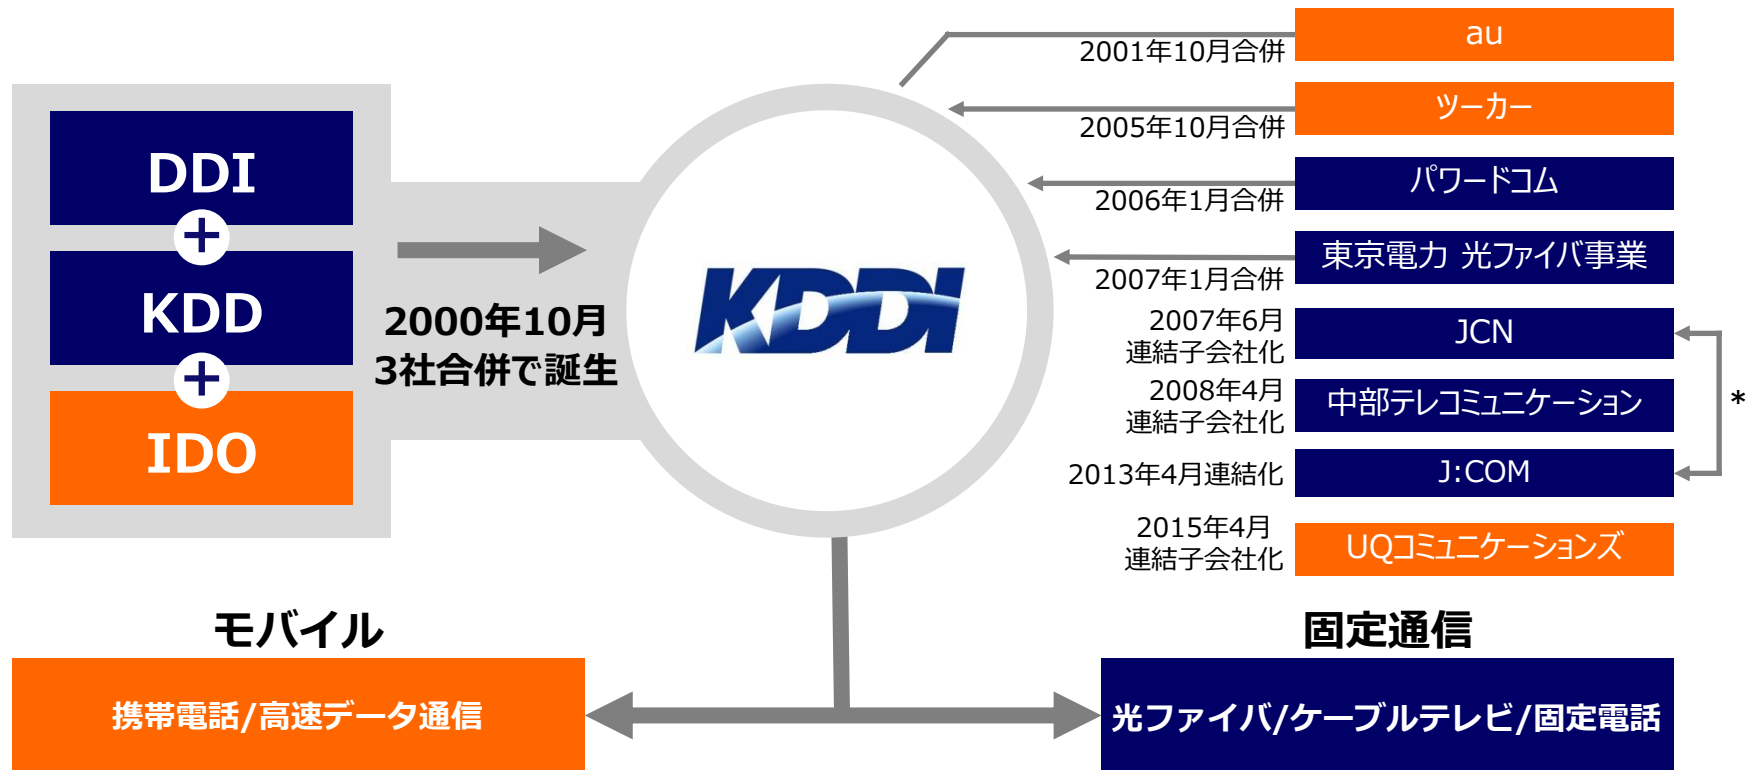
DDI

KDD

IDO

2000年10月
3社合併で誕生

KDDI

2001年10月合併
au

2005年10月合併
ツーカー

2006年1月合併
パワードコム

2007年1月合併
東京電力 光ファイバ事業

2007年6月
連結子会社化
JCN

2008年4月
連結子会社化
中部テレコミュニケーション

2013年4月連結化
J:COM

*

2015年4月
連結子会社化
UQコミュニケーションズ

モバイル
携帯電話/高速データ通信

固定通信
光ファイバ/ケーブルテレビ/固定電話